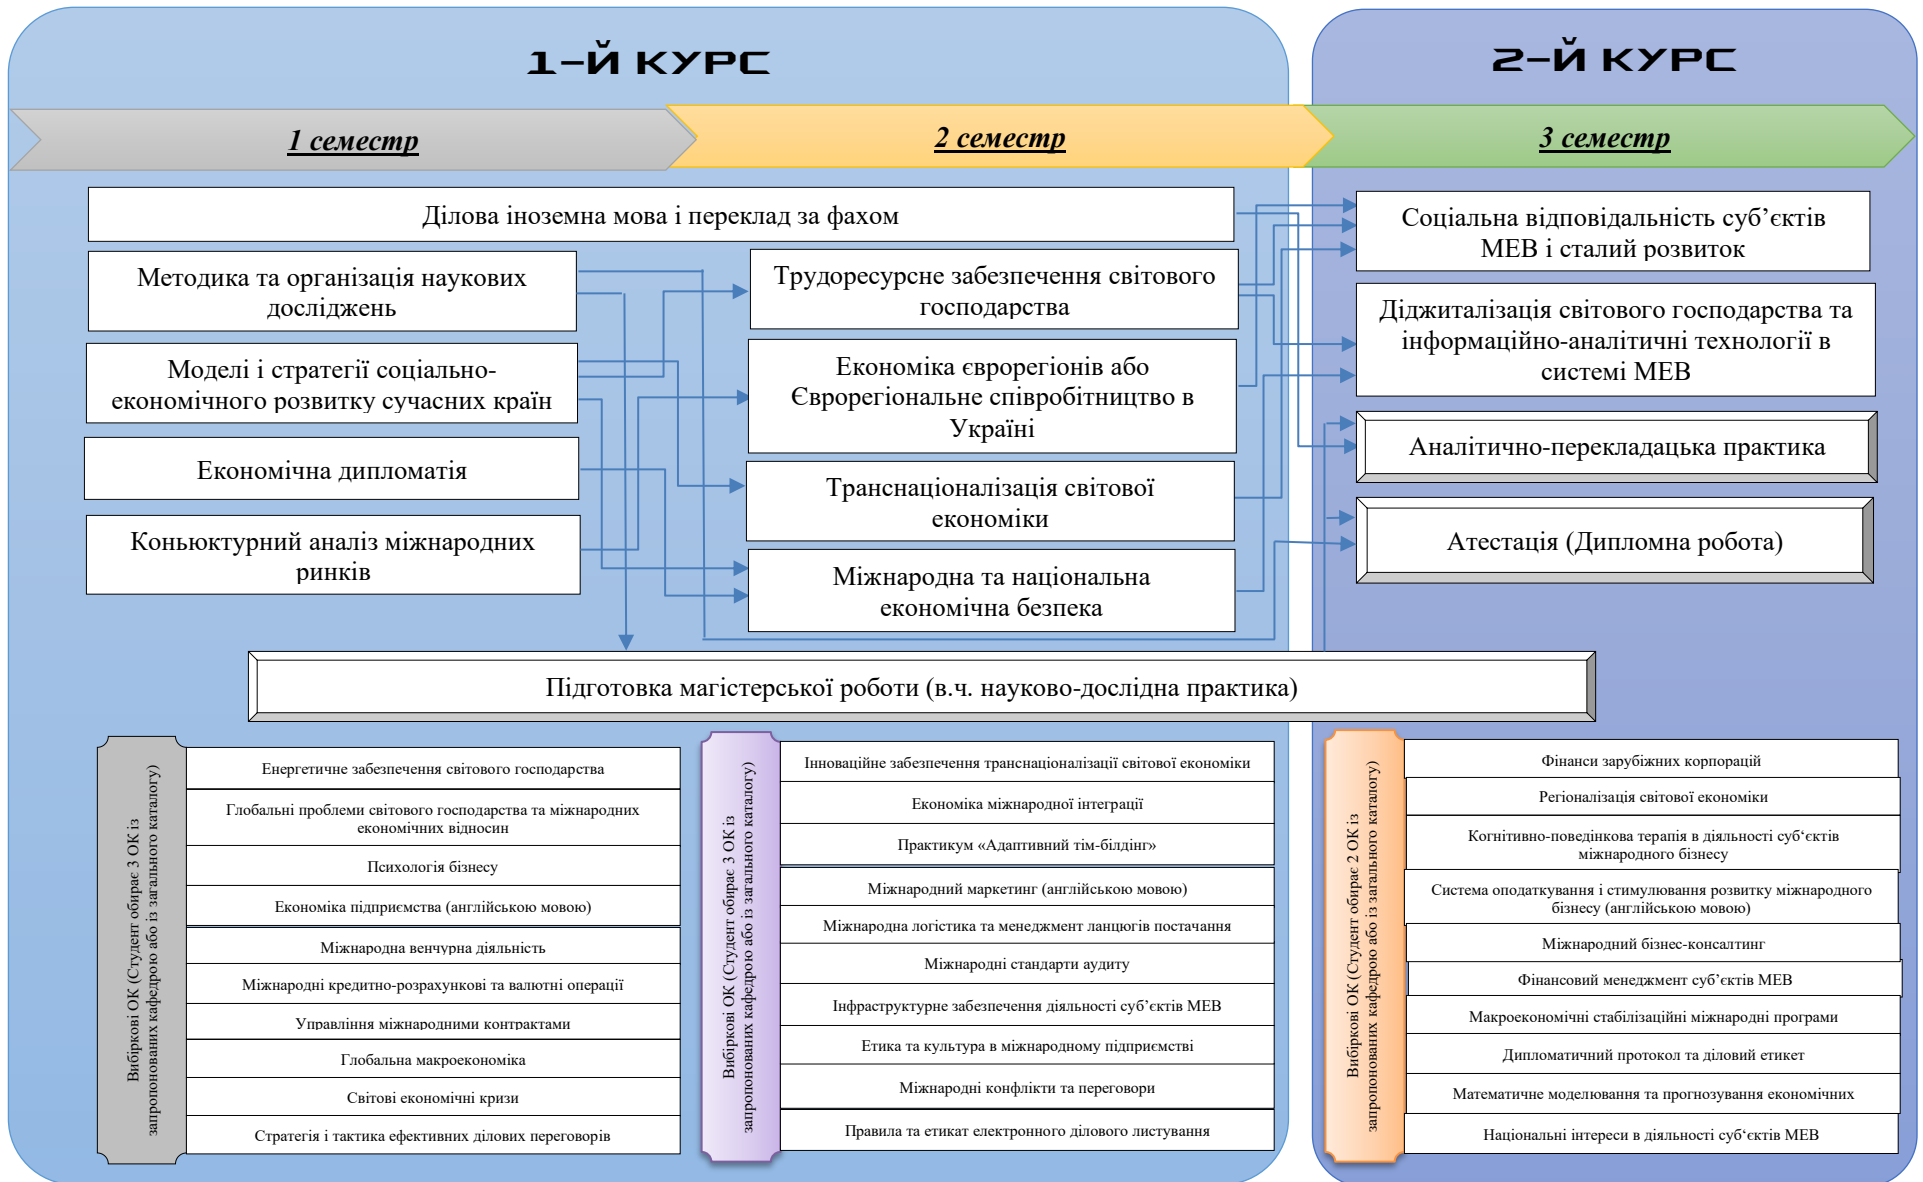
1-Й КУРС

2-Й КУРС

1 семестр

2 семестр

3 семестр

Ділова іноземна мова і переклад за фахом

Методика та організація наукових досліджень

Моделі і стратегії соціально-економічного розвитку сучасних країн

Економічна дипломатія

Коньюктурний аналіз міжнародних ринків

Трудоресурсне забезпечення світового господарства

Економіка єврорегіонів або Єврорегіональне співробітництво в Україні

Транснаціоналізація світової економіки

Міжнародна та національна економічна безпека

Соціальна відповідальність суб'єктів МЕВ і сталий розвиток

Діджиталізація світового господарства та інформаційно-аналітичні технології в системі МЕВ

Аналітично-перекладацька практика

Атестація (Дипломна робота)

Підготовка магістерської роботи (в.ч. науково-дослідна практика)

Вибіркові ОК (Студент обирає 3 ОК із запропонованих кафедрою або із загального каталогу)

Енергетичне забезпечення світового господарства

Глобальні проблеми світового господарства та міжнародних економічних відносин

Психологія бізнесу

Економіка підприємства (англійською мовою)

Міжнародна венчурна діяльність

Міжнародні кредитно-розрахункові та валютні операції

Управління міжнародними контрактами

Глобальна макроекономіка

Світові економічні кризи

Стратегія і тактика ефективних ділових переговорів

Вибіркові ОК (Студент обирає 3 ОК із запропонованих кафедрою або із загального каталогу)

Інноваційне забезпечення транснаціоналізації світової економіки

Економіка міжнародної інтеграції

Практикум «Адаптивний тім-білдінг»

Міжнародний маркетинг (англійською мовою)

Міжнародна логістика та менеджмент ланцюгів постачання

Міжнародні стандарти аудиту

Інфраструктурне забезпечення діяльності суб'єктів МЕВ

Етика та культура в міжнародному підприємстві

Міжнародні конфлікти та переговори

Правила та етикат електронного ділового листування

Вибіркові ОК (Студент обирає 2 ОК із запропонованих кафедрою або із загального каталогу)

Фінанси зарубіжних корпорацій

Регіоналізація світової економіки

Когнітивно-поведінкова терапія в діяльності суб'єктів міжнародного бізнесу

Система оподаткування і стимулювання розвитку міжнародного бізнесу (англійською мовою)

Міжнародний бізнес-консалтинг

Фінансовий менеджмент суб'єктів МЕВ

Макроекономічні стабілізаційні міжнародні програми

Дипломатичний протокол та діловий етикет

Математичне моделювання та прогнозування економічних

Національні інтереси в діяльності суб'єктів МЕВ